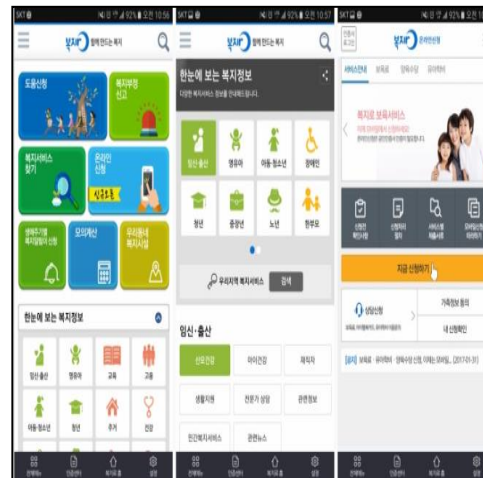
SKT 92% 오전 10:56

복지로 함께 만드는 복지

도움신청

복지부정 신고

복지서비스 찾기

온라인 신청

신청하기

생애주기별 복지혜택서비스

모의계산

우리동네 복지시설

한눈에 보는 복지정보

임신·출산 영유아 교육 고용

아동·청소년 청년 주거 건강

SKT 92% 오전 10:57

복지로 함께 만드는 복지

한눈에 보는 복지정보

다양한 복지서비스 정보를 안내해드립니다.

임신·출산 영유아 아동·청소년 장애인

청년 중장년 노년 한부모

우리지역 복지서비스 검색

임신·출산

산모건강 아이건강 재직자

생활지원 전문가 상담 관련정보

민간복지서비스 관련뉴스

SKT 92% 오전 10:57

복지로 온라인신청

서비스안내 보육료 양육수당 유아학비

복지로 보육서비스

지금 신청하기

상담신청

가족정보 등록

내 신청확인

[공지] 보육료 · 유아학비 · 양육수당 신청, 이제는 모바일로 (2017-01-31)